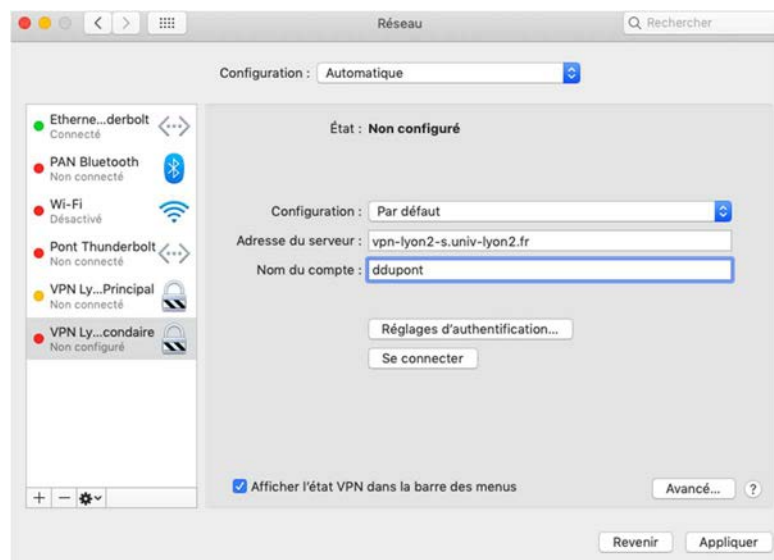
Réseau

Rechercher

Configuration : Automatique

Etherne...derbolt
Connecté

PAN Bluetooth
Non connecté

Wi-Fi
Désactivé

Pont Thunderbolt
Non connecté

VPN Ly...Principal
Non connecté

VPN Ly...condaire
Non configuré

État : Non configuré

Configuration : Par défaut

Adresse du serveur : vpn-lyon2-s.univ-lyon2.fr

Nom du compte : ddupont

Réglages d'authentification...

Se connecter

Afficher l'état VPN dans la barre des menus

Avancé...

?

+ −

Revenir

Appliquer